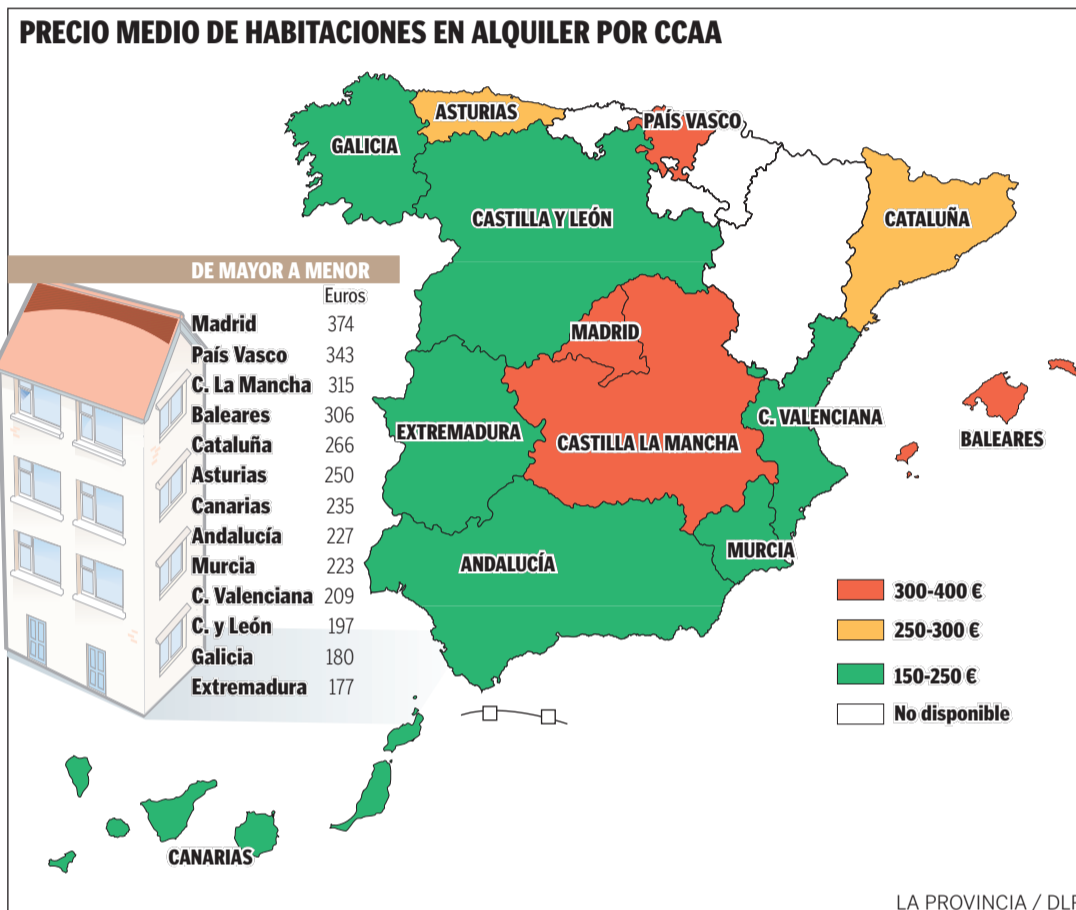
PRECIO MEDIO DE HABITACIONES EN ALQUILER POR CCAA

ASTURIAS
PAÍS VASCO
GALICIA
CASTILLA Y LEÓN
CATALUÑA

DE MAYOR A MENOR

| | Euros |
|---|---|
| Madrid | 374 |
| País Vasco | 343 |
| C. La Mancha | 315 |
| Baleares | 306 |
| Cataluña | 266 |
| Asturias | 250 |
| Canarias | 235 |
| Andalucía | 227 |
| Murcia | 223 |
| C. Valenciana | 209 |
| C. y León | 197 |
| Galicia | 180 |
| Extremadura | 177 |

MADRID
EXTREMADURA
CASTILLA LA MANCHA
C. VALENCIANA
BALEARES
ANDALUCÍA
MURCIA

300-400 €
250-300 €
150-250 €
No disponible

CANARIAS

LA PROVINCIA / DLP